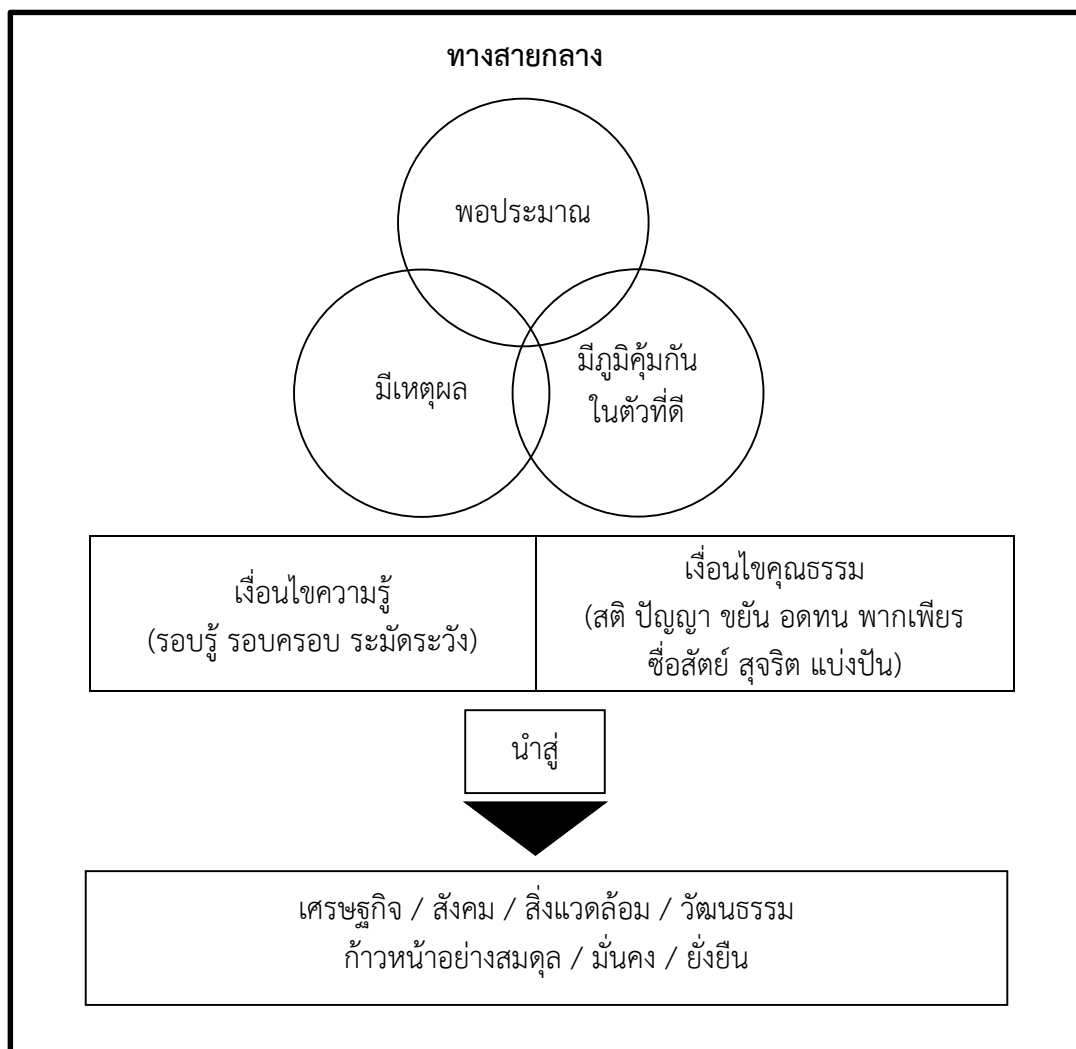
ทางสายกลาง

พอประมาณ

มีเหตุผล

มีภูมิคุ้มกัน ในตัวที่ดี

| เงื่อนไขความรู้ (รอบรู้ รอบครอบ ระมัดระวัง) | เงื่อนไขคุณธรรม (สติ ปัญญา ขยัน อดทน พากเพียร ซื่อสัตย์ สุจริต แบ่งปัน) |
|---|---|

นำสู่

เศรษฐกิจ / สังคม / สิ่งแวดล้อม / วัฒนธรรม
ก้าวหน้าอย่างสมดุล / มั่นคง / ยั่งยืน